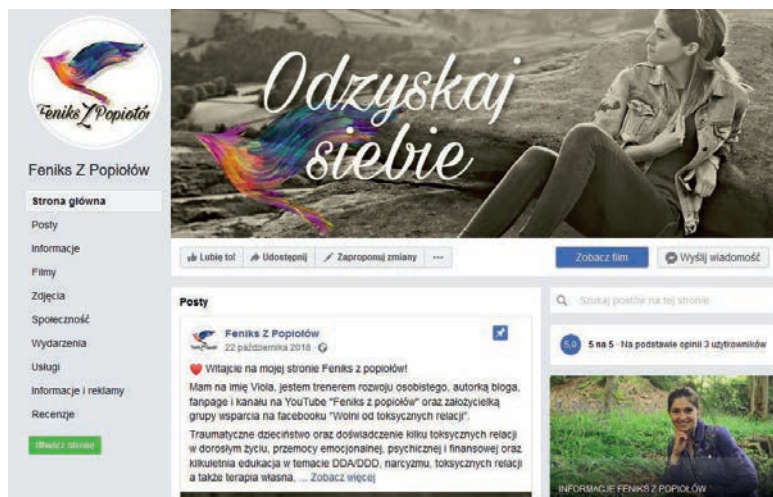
Feniks Z Popiołów

Feniks Z Popiołów

Odzyskaj siebie

Strona główna
Posty
Informacje
Filmy
Zdjęcia
Społeczność
Wydarzenia
Usługi
Informacje i reklamy
Recenzje

Utwórz stronę

Lubię to! Udostępnij Zaproponuj zmiany ···

Zobacz film
Wyślij wiadomość

Posty

Feniks Z Popiołów
22 października 2018 ·

❤️ Witajcie na mojej stronie Feniks z popiołów!
Mam na imię Viola, jestem trenerem rozwoju osobistego, autorką bloga, fanpage i kanału na YouTube "Feniks z popiołów" oraz założycielką grupy wsparcia na facebooku "Wolni od toksycznych relacji".
Traumatyczne dzieciństwo oraz doświadczenie kilku toksycznych relacji w dorosłym życiu, przemocy emocjonalnej, psychicznej i finansowej oraz kilkuletnia edukacja w temacie DDA/DDD, narcyzmu, toksycznych relacji a także terapia własna, ... Zobacz więcej

Szukaj postów na tej stronie

5,0 5 na 5 · Na podstawie opinii 3 użytkowników

INFORMACJE FENIKS Z POPIOŁÓW